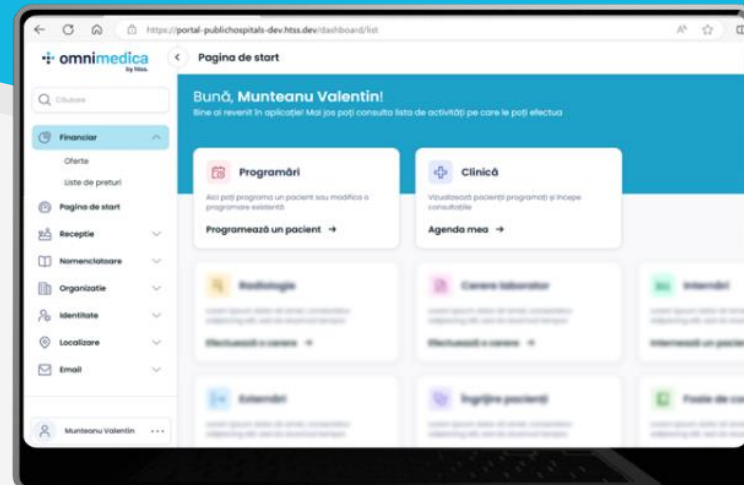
https://portal-publichospitals-dev.htss.dev/dashboard/list

omnimedica by htss.

Pagina de start

Căutare

Financiar
Oferte
Liste de preturi
Pagina de start
Receptie
Nomenclatoare
Organizatie
Identitate
Localizare
Email

Munteanu Valentin

Bună, Munteanu Valentin!
Bine ai revenit în aplicație! Mai jos poți consulta lista de activități pe care le poți efectua

Programări
Aici poți programa un pacient sau modifica o programare existentă
Programează un pacient →

Clinică
Vizualizează pacienții programați și începe consultatiile
Agenda mea →

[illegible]
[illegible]
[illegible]
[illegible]
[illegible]
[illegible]